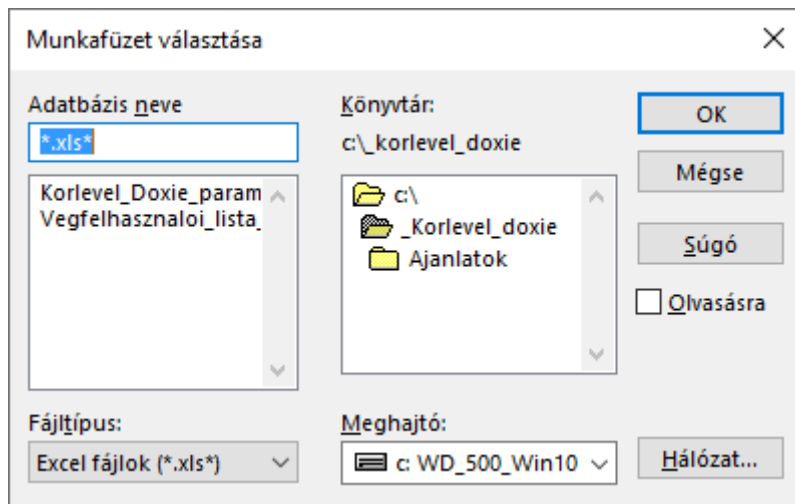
Munkafüzet választása

×

Adatbázis neve

*.xls*

Korlevel_Doxie_param
Vegfelhasznaloi_lista_

Könyvtár:

c:\_korlevel_doxie

c:\
_Korlevel_doxie
Ajanlatok

OK

Mégse

Súgó

Olvasásra

Fájltípus:

Excel fájlok (*.xls*)

Meghajtó:

c: WD_500_Win10

Hálózat...